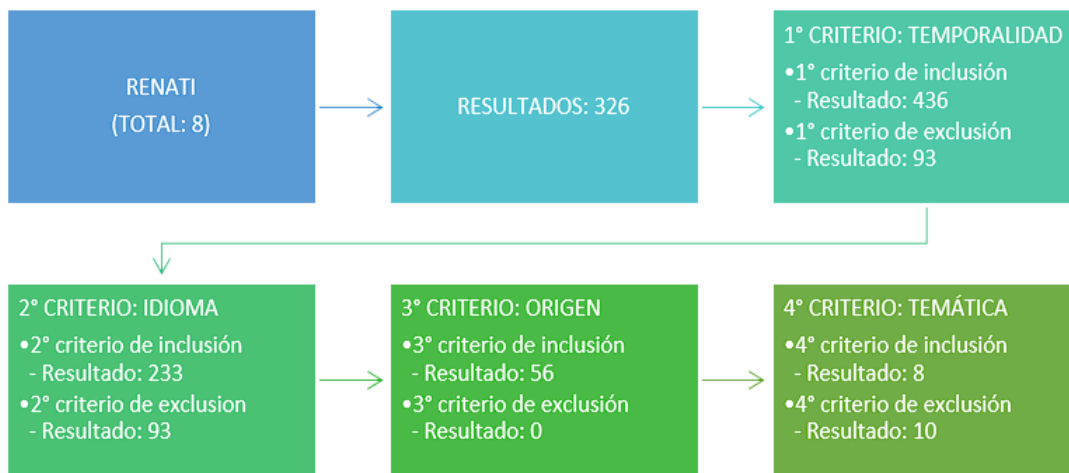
RENATI
(TOTAL: 8)

RESULTADOS: 326

1° CRITERIO: TEMPORALIDAD
•1° criterio de inclusión
- Resultado: 436
•1° criterio de exclusión
- Resultado: 93

2° CRITERIO: IDIOMA
•2° criterio de inclusión
- Resultado: 233
•2° criterio de exclusion
- Resultado: 93

3° CRITERIO: ORIGEN
•3° criterio de inclusión
- Resultado: 56
•3° criterio de exclusión
- Resultado: 0

4° CRITERIO: TEMÁTICA
•4° criterio de inclusión
- Resultado: 8
•4° criterio de exclusión
- Resultado: 10